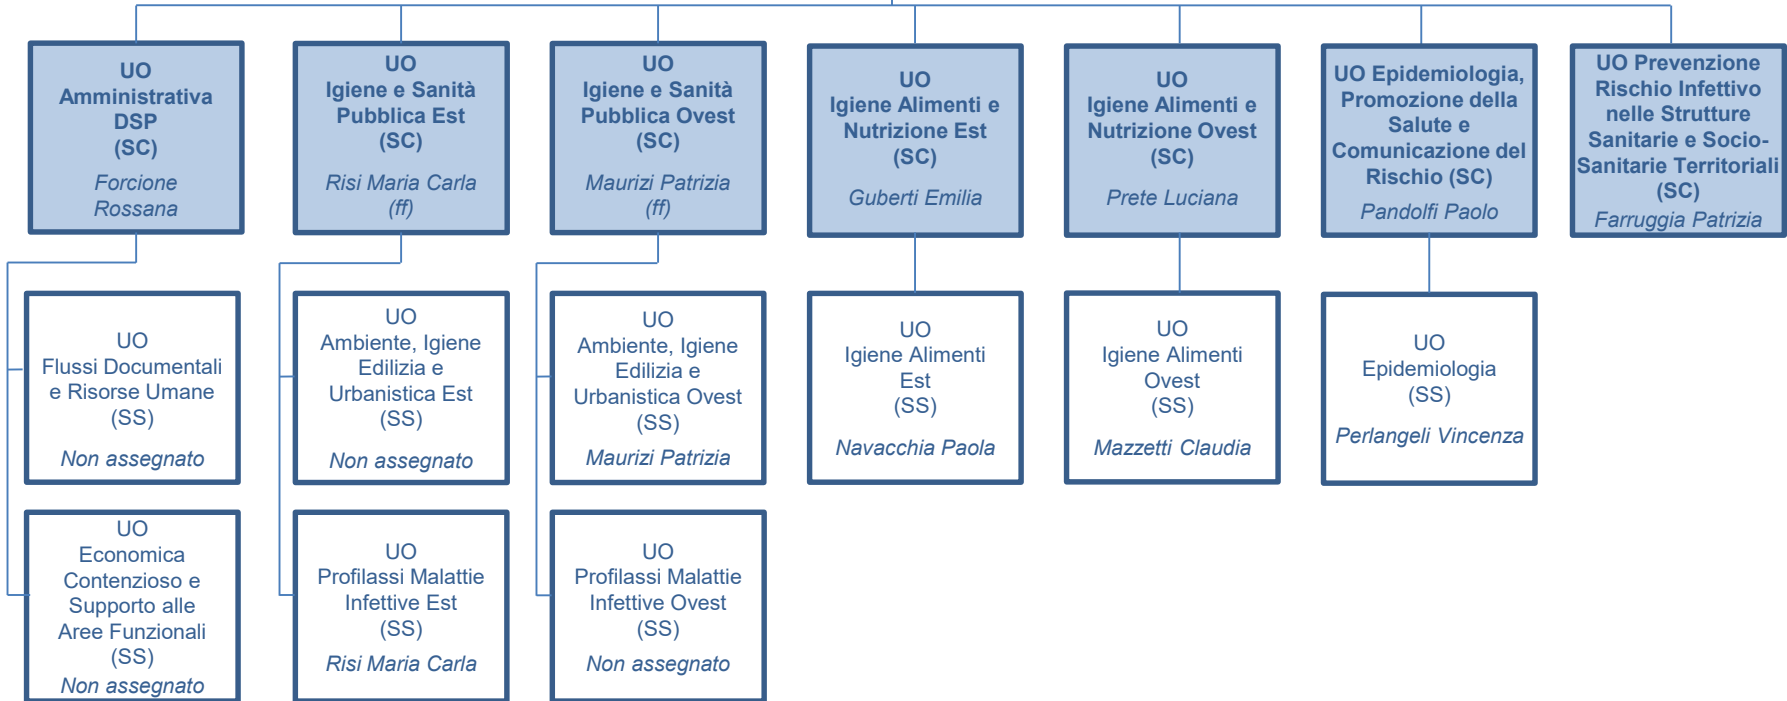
UO
Amministrativa
DSP
(SC)
Forcione
Rossana

UO
Igiene e Sanità
Pubblica Est
(SC)
Risi Maria Carla
(ff)

UO
Igiene e Sanità
Pubblica Ovest
(SC)
Maurizi Patrizia
(ff)

UO
Igiene Alimenti e
Nutrizione Est
(SC)
Guberti Emilia

UO
Igiene Alimenti e
Nutrizione Ovest
(SC)
Prete Luciana

UO Epidemiologia,
Promozione della
Salute e
Comunicazione del
Rischio (SC)
Pandolfi Paolo

UO Prevenzione
Rischio Infettivo
nelle Strutture
Sanitarie e Socio-
Sanitarie Territoriali
(SC)
Farruggia Patrizia

UO
Flussi Documentali
e Risorse Umane
(SS)
Non assegnato

UO
Ambiente, Igiene
Edilizia e
Urbanistica Est
(SS)
Non assegnato

UO
Ambiente, Igiene
Edilizia e
Urbanistica Ovest
(SS)
Maurizi Patrizia

UO
Igiene Alimenti
Est
(SS)
Navacchia Paola

UO
Igiene Alimenti
Ovest
(SS)
Mazzetti Claudia

UO
Epidemiologia
(SS)
Perlangeli Vincenza

UO
Economica
Contenzioso e
Supporto alle
Aree Funzionali
(SS)
Non assegnato

UO
Profilassi Malattie
Infettive Est
(SS)
Risi Maria Carla

UO
Profilassi Malattie
Infettive Ovest
(SS)
Non assegnato